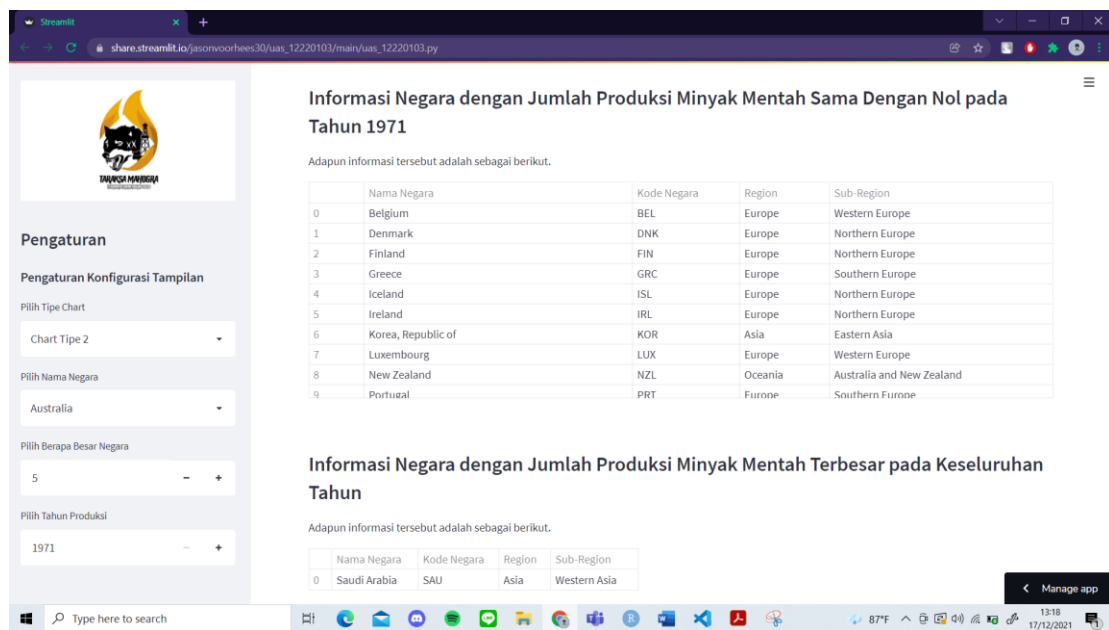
Streamlit

share.streamlit.io/jasonvoorhees30/uas_12220103/main/uas_12220103.py

TARAKSA MAHOGRA

Pengaturan

Pengaturan Konfigurasi Tampilan

Pilih Tipe Chart

Chart Tipe 2

Pilih Nama Negara

Australia

Pilih Berapa Besar Negara

5

Pilih Tahun Produksi

1971

Informasi Negara dengan Jumlah Produksi Minyak Mentah Sama Dengan Nol pada Tahun 1971

Adapun informasi tersebut adalah sebagai berikut.

| | Nama Negara | Kode Negara | Region | Sub-Region |
|---|---|---|---|---|
| 0 | Belgium | BEL | Europe | Western Europe |
| 1 | Denmark | DNK | Europe | Northern Europe |
| 2 | Finland | FIN | Europe | Northern Europe |
| 3 | Greece | GRC | Europe | Southern Europe |
| 4 | Iceland | ISL | Europe | Northern Europe |
| 5 | Ireland | IRL | Europe | Northern Europe |
| 6 | Korea, Republic of | KOR | Asia | Eastern Asia |
| 7 | Luxembourg | LUX | Europe | Western Europe |
| 8 | New Zealand | NZL | Oceania | Australia and New Zealand |
| 9 | Portugal | PRT | Europe | Southern Europe |

Informasi Negara dengan Jumlah Produksi Minyak Mentah Terbesar pada Keseluruhan Tahun

Adapun informasi tersebut adalah sebagai berikut.

| | Nama Negara | Kode Negara | Region | Sub-Region |
|---|---|---|---|---|
| 0 | Saudi Arabia | SAU | Asia | Western Asia |

Manage app

Type here to search

87°F

13:18
17/12/2021